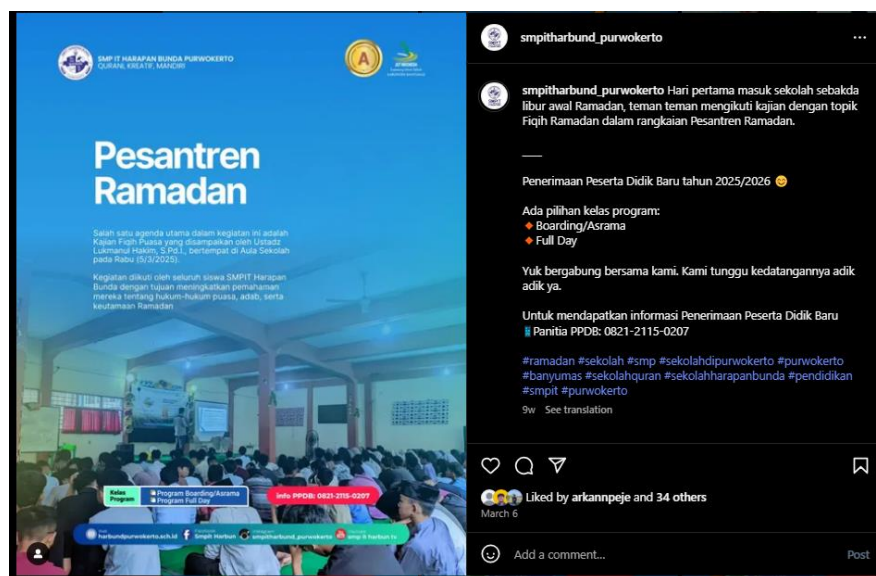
SMP IT HARAPAN BUNDA PURWOKERTO
QURANI, KREATIF, MANDIRI

A

Pesantren Ramadan

Salah satu agenda utama dalam kegiatan ini adalah Kajian Fiqih Puasa yang disampaikan oleh Ustadz Lukmanul Hakim, S.Pd.I., bertempat di Aula Sekolah pada Rabu (5/3/2025).

Kegiatan diikuti oleh seluruh siswa SMPIT Harapan Bunda dengan tujuan meningkatkan pemahaman mereka tentang hukum-hukum puasa, adab, serta keutamaan Ramadan.

Kelas Program
Program Boarding/Asrama
Program Full Day

Info PPDB: 0821-2115-0207

harbundpurwokerto.sch.id
Smpit Harbun
smpitharbund_purwokerto
smp it harbun tv

smpitharbund_purwokerto

smpitharbund_purwokerto Hari pertama masuk sekolah sebakda libur awal Ramadan, teman teman mengikuti kajian dengan topik Fiqih Ramadan dalam rangkaian Pesantren Ramadan.

——

Penerimaan Peserta Didik Baru tahun 2025/2026 😊

Ada pilihan kelas program:
🔸Boarding/Asrama
🔸Full Day

Yuk bergabung bersama kami. Kami tunggu kedatangannya adik adik ya.

Untuk mendapatkan informasi Penerimaan Peserta Didik Baru
📱Panitia PPDB: 0821-2115-0207

#ramadan #sekolah #smp #sekolahdipurwokerto #purwokerto #banyumas #sekolahquran #sekolahharapanbunda #pendidikan #smpit #purwokerto

9w See translation

Liked by arkannpeje and 34 others
March 6

Add a comment...
Post